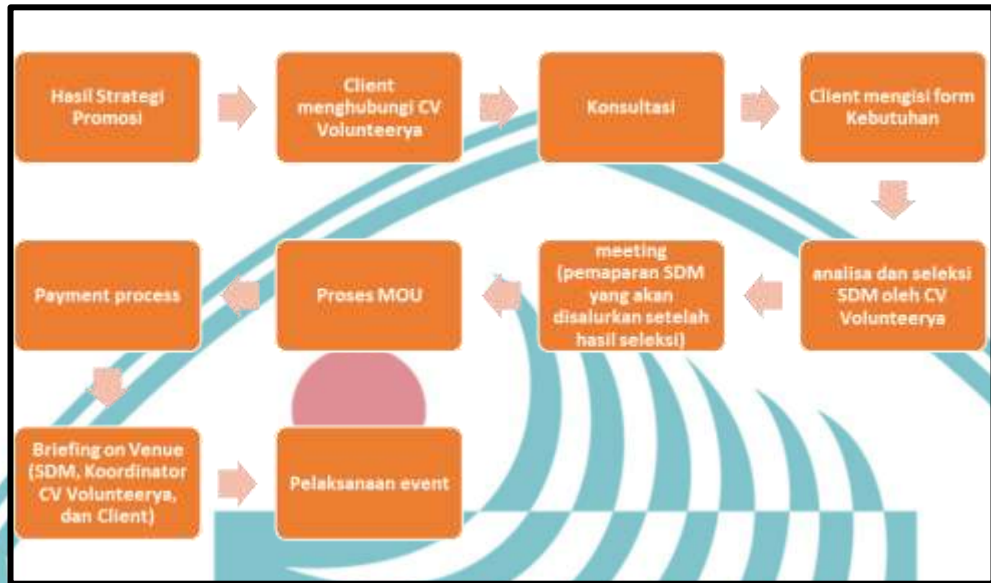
Hasil Strategi Promosi

Client menghubungi CV Volunteerya

Konsultasi

Client mengisi form Kebutuhan

analisa dan seleksi SDM oleh CV Volunteerya

meeting (pemaparan SDM yang akan disalurkan setelah hasil seleksi)

Proses MOU

Payment process

Briefing on Venue (SDM, Koordinator CV Volunteerya, dan Client)

Pelaksanaan event